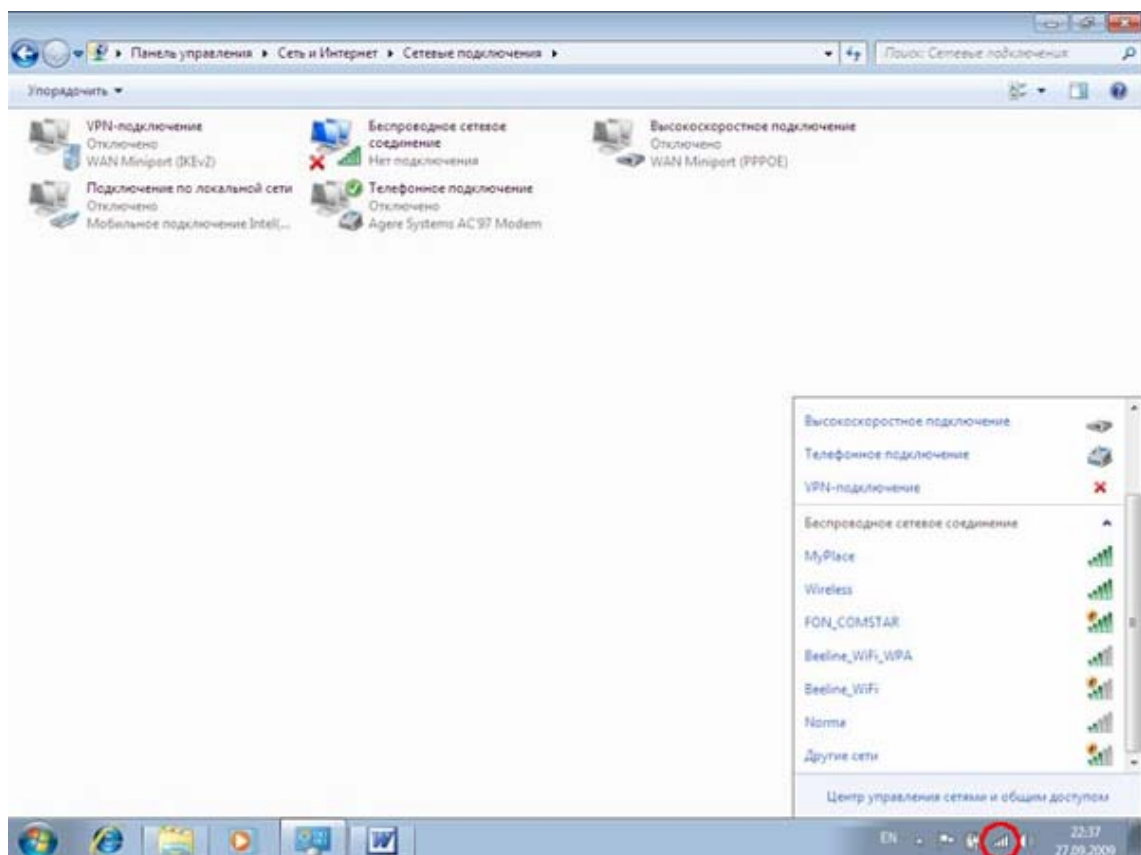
Панель управления ▸ Сеть и Интернет ▸ Сетевые подключения ▸

Поиск: Сетевые подключения

Упорядочить ▾

VPN-подключение
Отключено
WAN Miniport (IKEv2)

Беспроводное сетевое соединение
Нет подключения

Высокоскоростное подключение
Отключено
WAN Miniport (PPPOE)

Подключение по локальной сети
Отключено
Мобильное подключение Intel(...

Телефонное подключение
Отключено
Agere Systems AC'97 Modem

Высокоскоростное подключение
Телефонное подключение
VPN-подключение
Беспроводное сетевое соединение
MyPlace
Wireless
FON_COMSTAR
Beeline_WiFi_WPA
Beeline_WiFi
Norma
Другие сети
Центр управления сетями и общим доступом

EN
22:37
27.09.2009